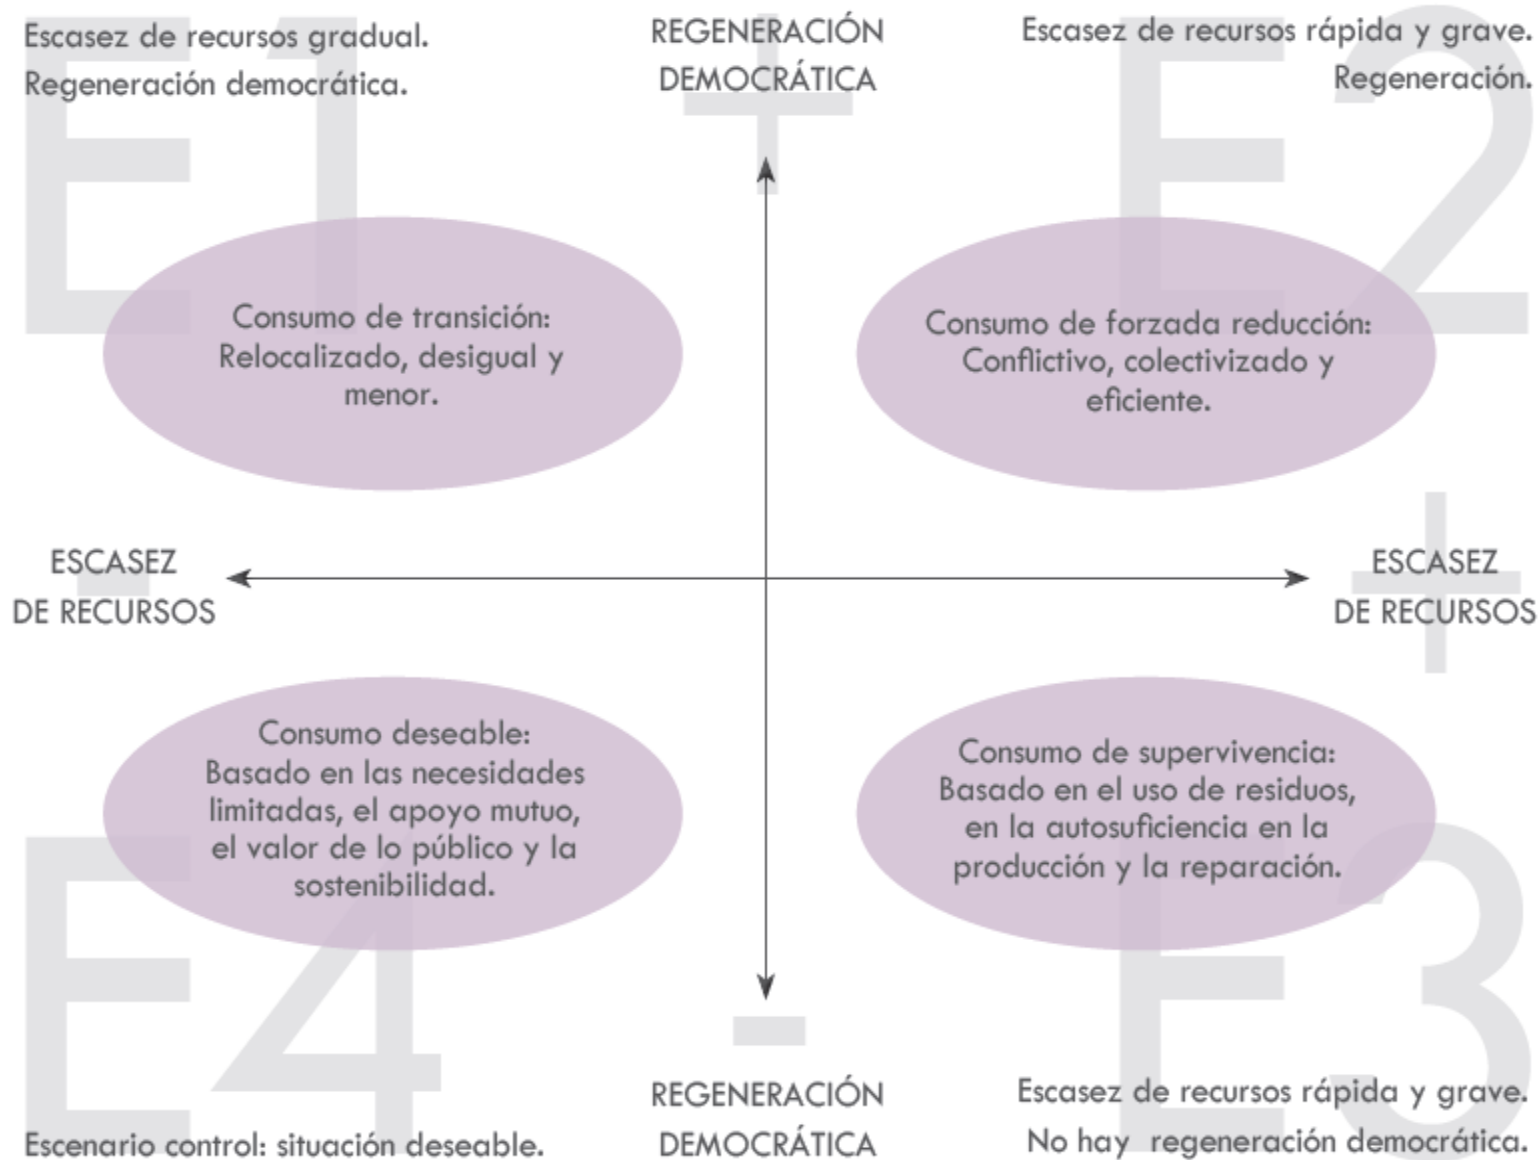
Escasez de recursos gradual.
Regeneración democrática.

REGENERACIÓN DEMOCRÁTICA
+

Escasez de recursos rápida y grave.
Regeneración.

E1

E2

Consumo de transición: Relocalizado, desigual y menor.

Consumo de forzada reducción: Conflictivo, colectivizado y eficiente.

ESCASEZ DE RECURSOS
-

ESCASEZ DE RECURSOS
+

Consumo deseable: Basado en las necesidades limitadas, el apoyo mutuo, el valor de lo público y la sostenibilidad.

Consumo de supervivencia: Basado en el uso de residuos, en la autosuficiencia en la producción y la reparación.

E4

E3

-
REGENERACIÓN DEMOCRÁTICA

Escenario control: situación deseable.

Escasez de recursos rápida y grave.
No hay regeneración democrática.